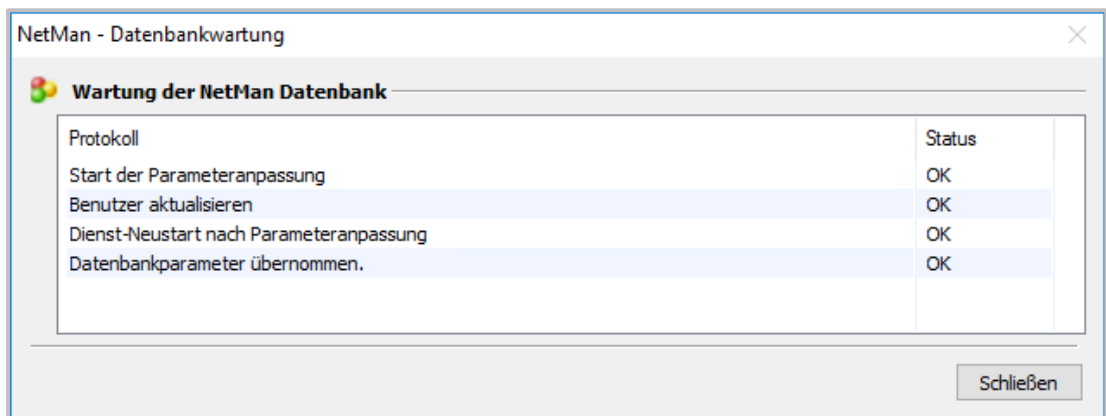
NetMan - Datenbankwartung

Wartung der NetMan Datenbank

| Protokoll | Status |
|---|---|
| Start der Parameteranpassung | OK |
| Benutzer aktualisieren | OK |
| Dienst-Neustart nach Parameteranpassung | OK |
| Datenbankparameter übernommen. | OK |

Schließen